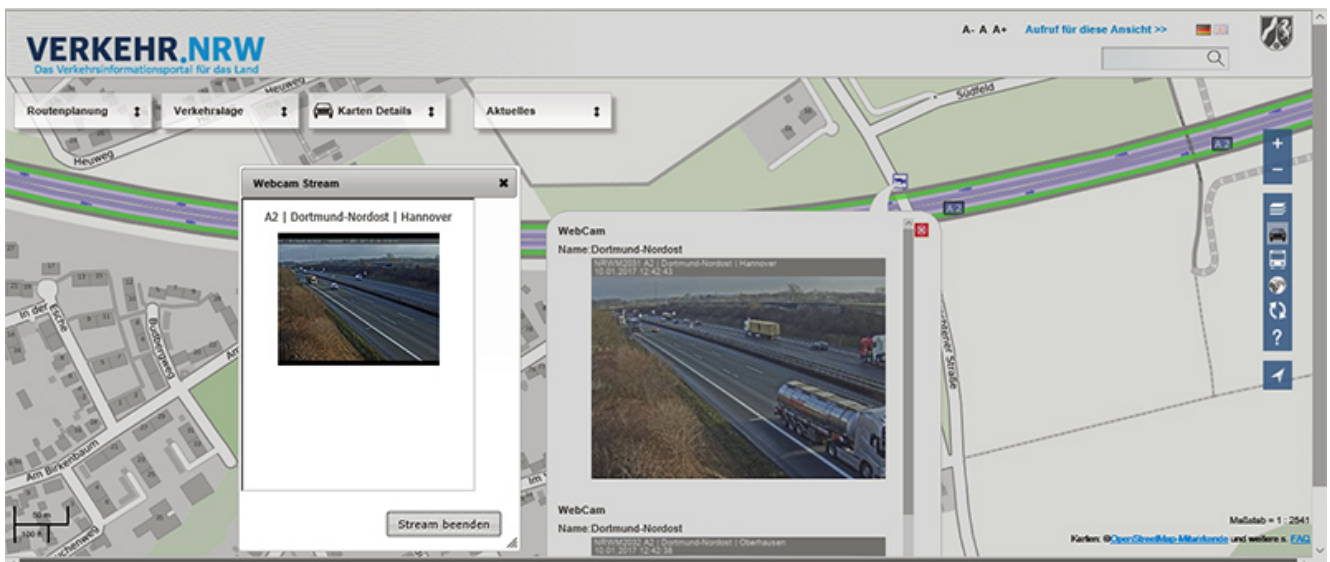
VERKEHR.NRW
Das Verkehrsinformationsportal für das Land

A- A A+ Aufruf für diese Ansicht >>

Routenplanung
Verkehrslage
Karten Details
Aktuelles

Webcam Stream
A2 | Dortmund-Nordost | Hannover
Stream beenden

WebCam
Name:Dortmund-Nordost
NRWM2031 A2 | Dortmund-Nordost | Hannover
10.01.2017 12:42:43

WebCam
Name:Dortmund-Nordost
NRWM2032 A2 | Dortmund-Nordost | Oberhausen
10.01.2017 12:42:38

Heuweg
Südfeld
A2
A2
In der Loche
Buddenweg
Am Birkenbaum
Straße
50 m
100 ft

Maßstab = 1 : 2541
Karten: ©OpenStreetMap-Mitwirkende und weitere s. FAQ
?